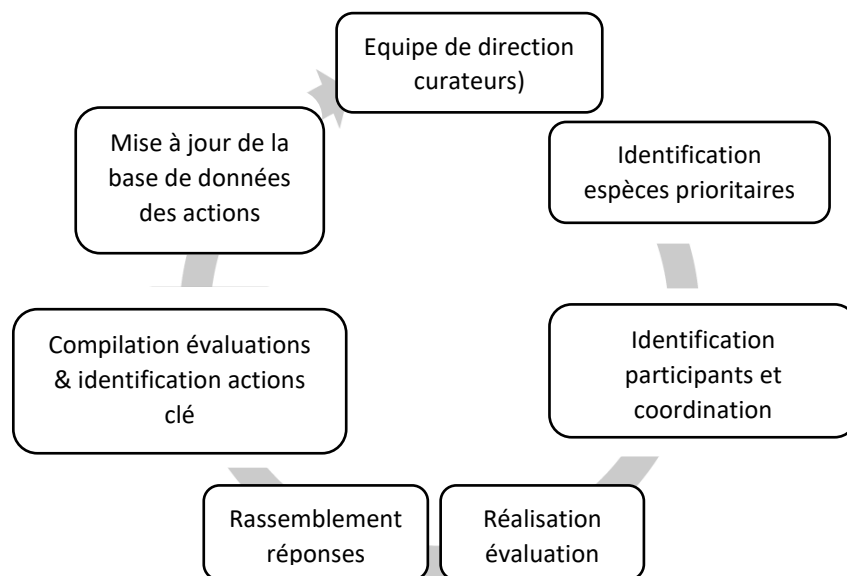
Equipe de direction curateurs)

Identification espèces prioritaires

Identification participants et coordination

Réalisation évaluation

Rassemblement réponses

Compilation évaluations & identification actions clé

Mise à jour de la base de données des actions